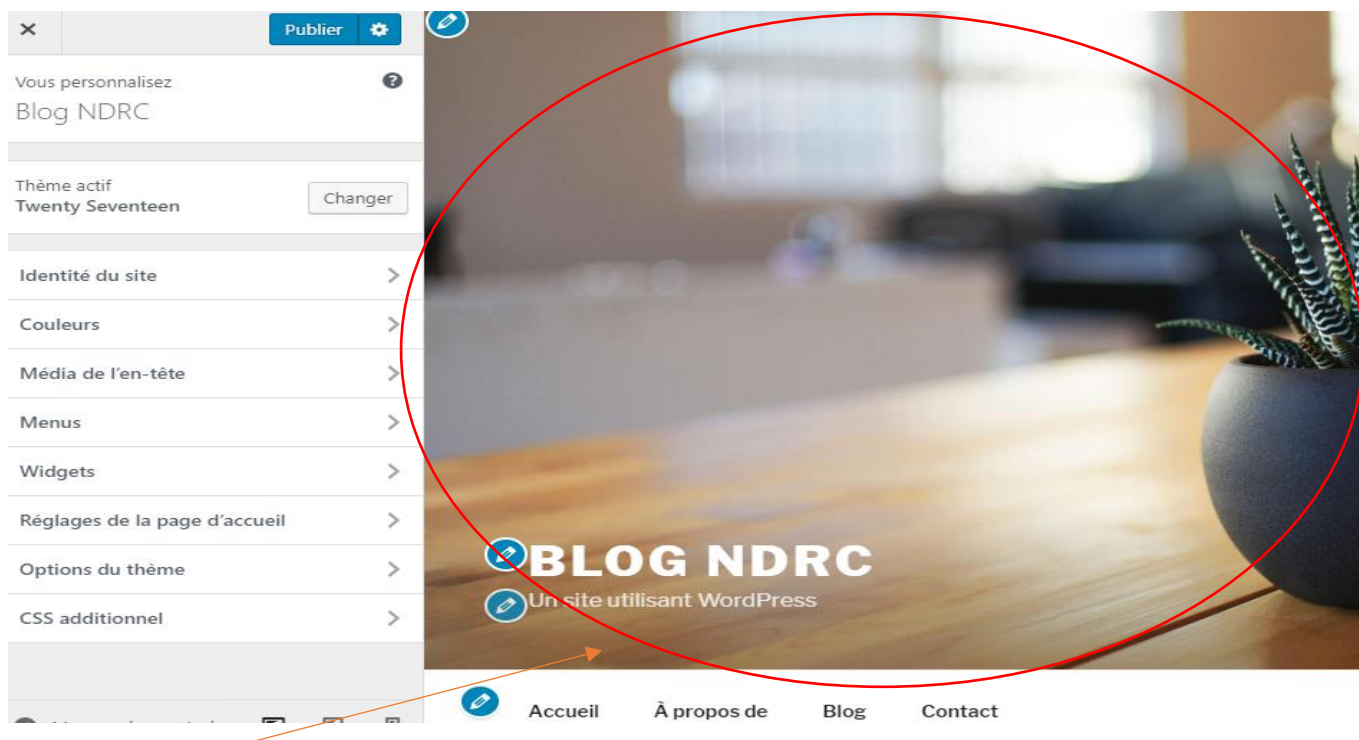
×

Publier

Vous personnalisez
Blog NDRC

Thème actif
Twenty Seventeen

Changer

Identité du site
Couleurs
Média de l'en-tête
Menus
Widgets
Réglages de la page d'accueil
Options du thème
CSS additionnel

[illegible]

BLOG NDRC
Un site utilisant WordPress

Accueil
À propos de
Blog
Contact